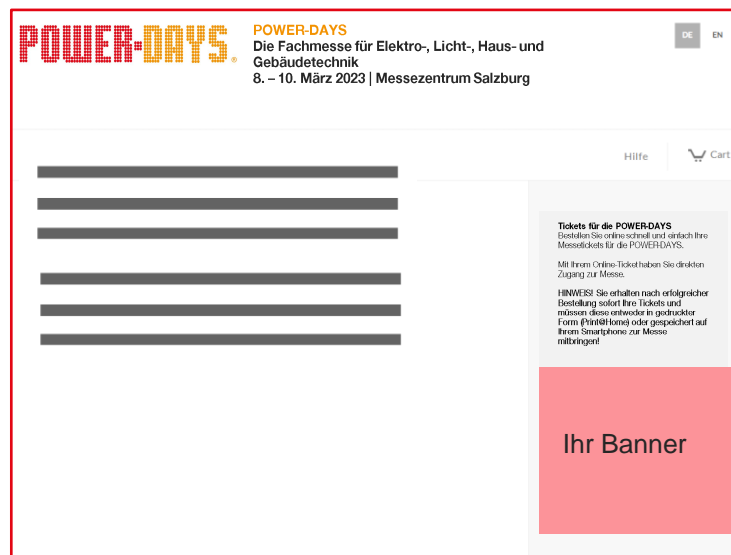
POWER-DAYS®

POWER-DAYS
Die Fachmesse für Elektro-, Licht-, Haus- und Gebäudetechnik
8. – 10. März 2023 | Messezentrum Salzburg

DE EN

Hilfe Cart

Tickets für die POWER-DAYS
Bestellen Sie online schnell und einfach Ihre Messetickets für die POWER-DAYS.

Mit Ihrem Online-Ticket haben Sie direkten Zugang zur Messe.

HINWEIS! Sie erhalten nach erfolgreicher Bestellung sofort Ihre Tickets und müssen diese entweder in gedruckter Form (Print@Home) oder gespeichert auf Ihrem Smartphone zur Messe mitbringen!

Ihr Banner